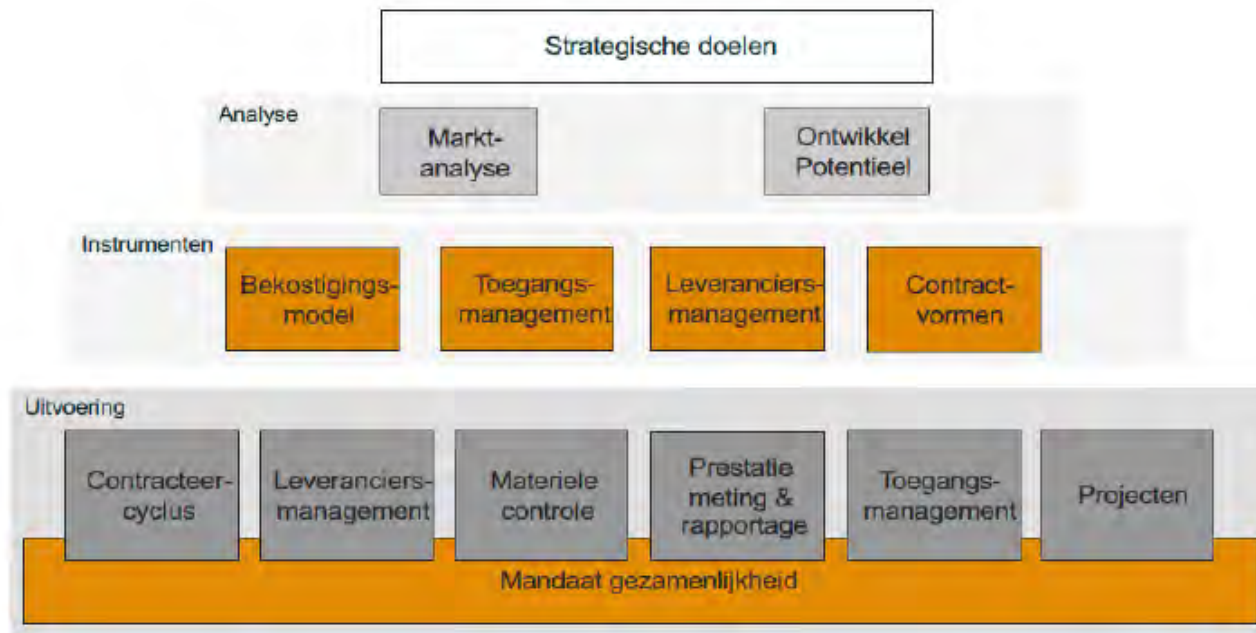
Strategische doelen

Analyse

Markt-analyse

Ontwikkel Potentieel

Instrumenten

Bekostigings-model

Toegangs-management

Leveranciers-management

Contract-vormen

Uitvoering

Contracteer-cyclus

Leveranciers-management

Materiele controle

Prestatie meting & rapportage

Toegangs-management

Projecten

Mandaat gezamenlijkheid